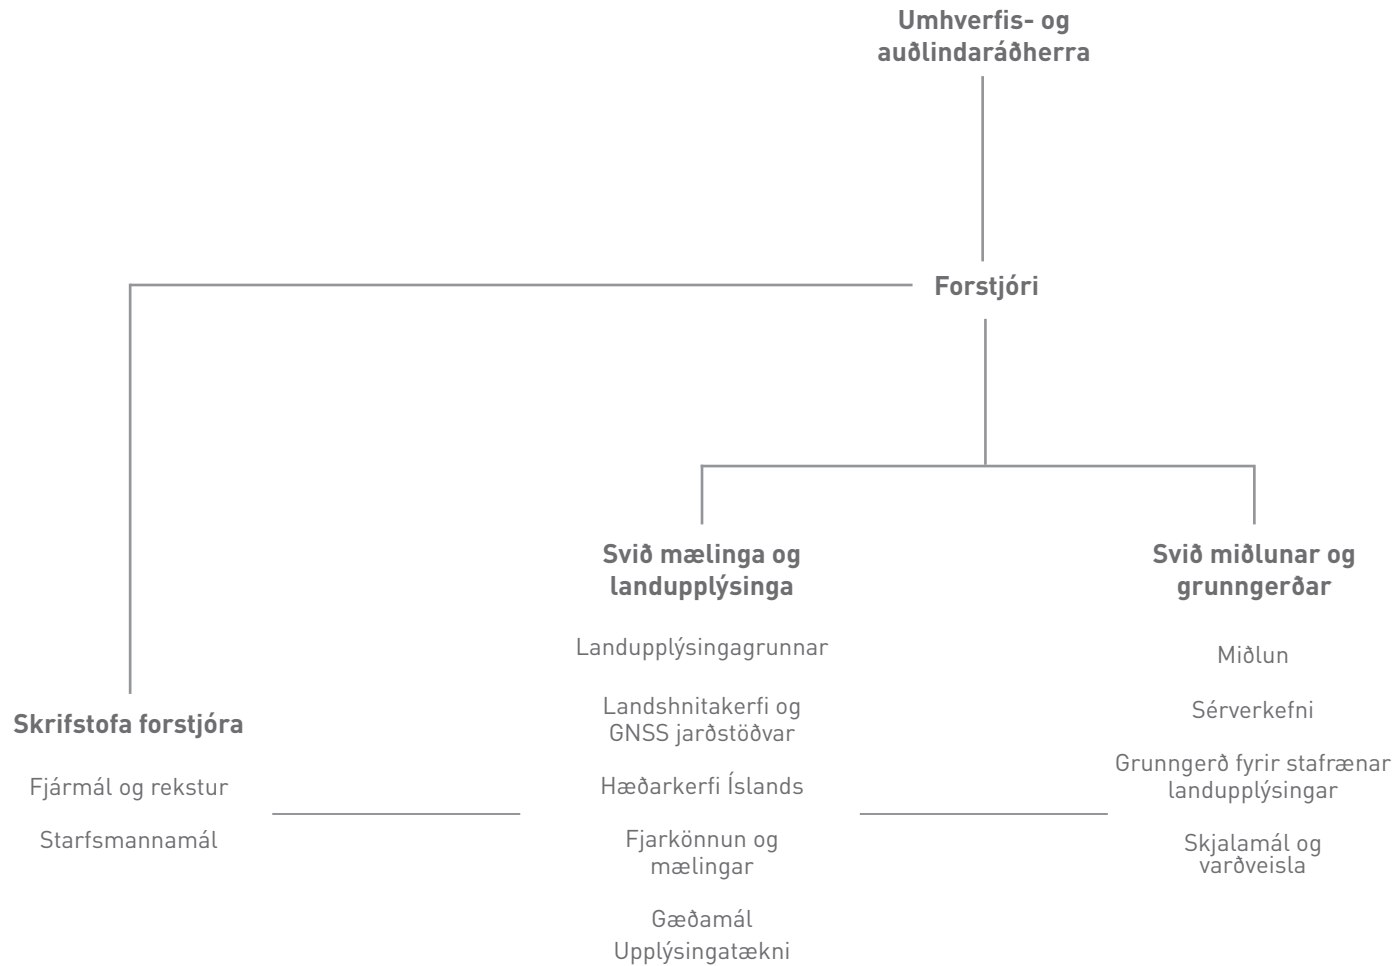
Umhverfis- og auðlindaráðherra

Forstjóri

Svið mælinga og landupplýsinga

Landupplýsingagrunnar

Landshnitakerfi og GNSS jarðstöðvar

Hæðarkerfi Íslands

Fjarkönnun og mælingar

Gæðamál

Upplýsingatækni

Svið miðlunar og grunngerðar

Miðlun

Sérverkefni

Grunngerð fyrir stafrænar landupplýsingar

Skjalamál og varðveisla

Skrifstofa forstjóra

Fjármál og rekstur

Starfsmannamál